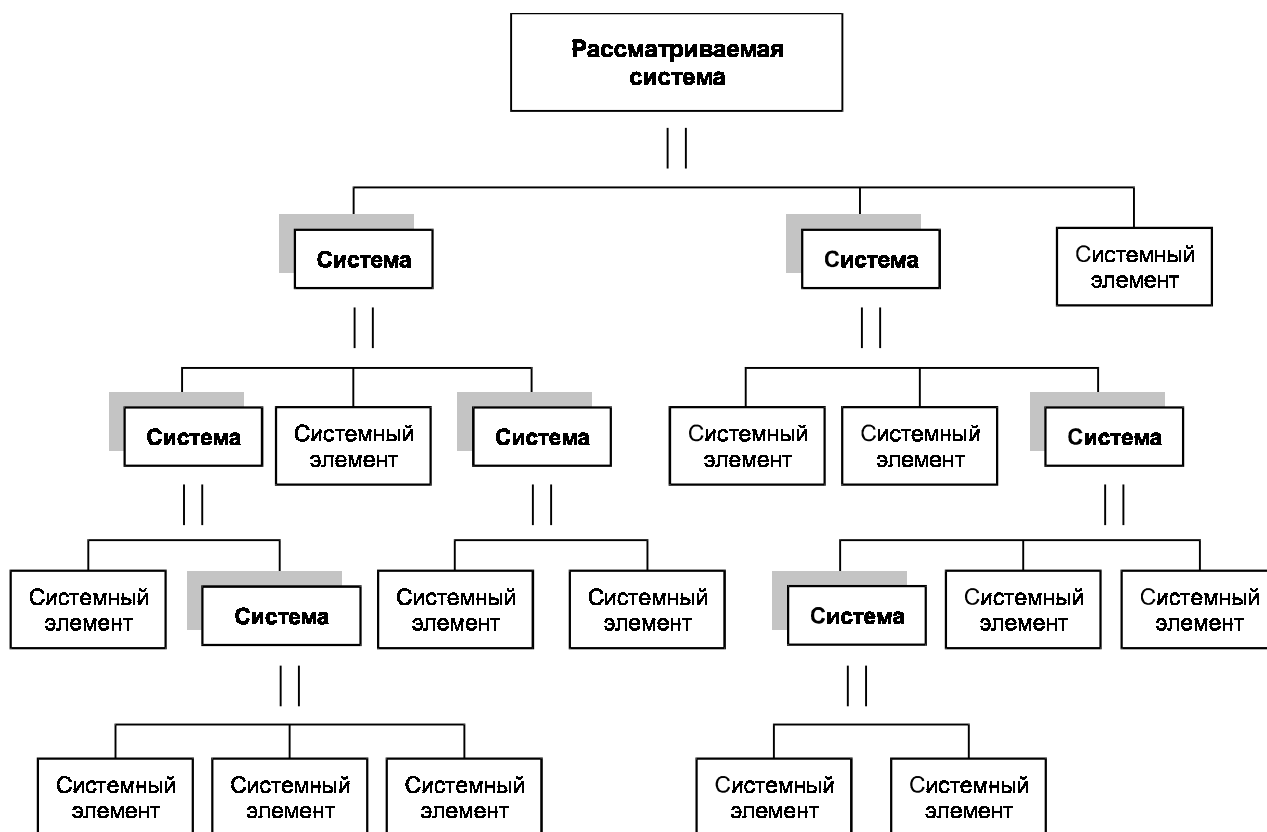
Рассматриваемая система

Система

Система

Системный элемент

Система

Системный элемент

Система

Системный элемент

Системный элемент

Система

Системный элемент

Система

Системный элемент

Системный элемент

Система

Системный элемент

Системный элемент

Системный элемент

Системный элемент

Системный элемент

Системный элемент

Системный элемент